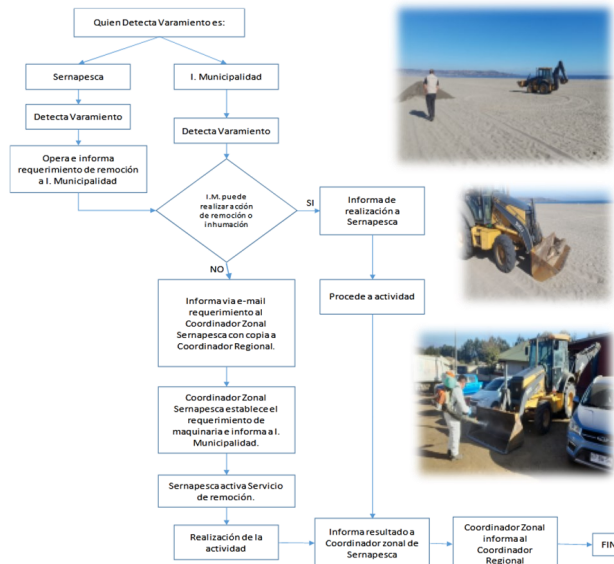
Quien Detecta Varamiento es:

Sernapesca

I. Municipalidad

Detecta Varamiento

Detecta Varamiento

Opera e informa requerimiento de remoción a I. Municipalidad

I.M. puede realizar acción de remoción o inhumación

SI

Informa de realización a Sernapesca

NO

Procede a actividad

Informa via e-mail requerimiento al Coordinador Zonal Sernapesca con copia a Coordinador Regional.

Coordinador Zonal Sernapesca establece el requerimiento de maquinaria e informa a I. Municipalidad.

Sernapesca activa Servicio de remoción.

Realización de la actividad

Informa resultado a Coordinador zonal de Sernapesca

Coordinador Zonal informa al Coordinador Regional

FIN